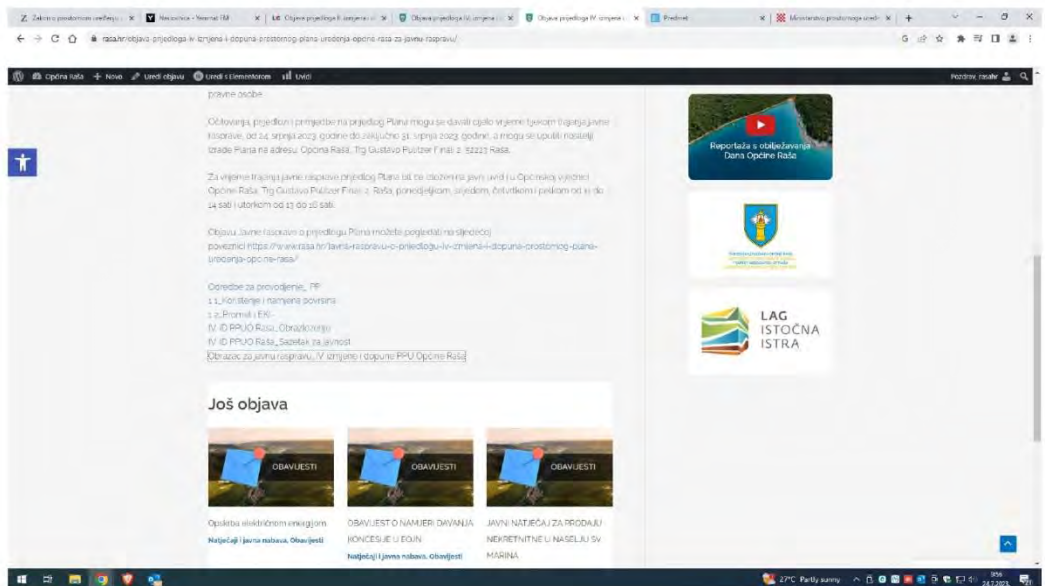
Z Zakon o prostornom uređenju | Naslovnica - Narodne | Objava prijedloga II. izmjena i d | Objava prijedloga IV. izmjena | Objava prijedloga IV. izmjena i | Predmet | Ministarstvo prostornoga uređ

rasa.hr/objava-prijedloga-iv-izmjena-i-dopuna-prostornog-plana-uredenja-opcine-rasa-za-javnu-raspravu/

Općina Raša + Novo Uredi objavu Uredi s Elementorom Uvidi

Pozdrav, rasafc

pravne osobe.

Očitovanja, prijedlozi i primjedbe na prijedlog Plana mogu se davati cijelo vrijeme tijekom trajanja javne rasprave, od 24. srpnja 2023. godine do zaključno 31. srpnja 2023. godine, a mogu se upućivati nositelji izrade Plana na adresu: Općina Raša, Trg Gustavo Pulitzer Finali 2, 52223 Raša.

Za vrijeme trajanja javne rasprave prijedlog Plana bit će izložen na javni uvid u Općinskoj vijećnici Općine Raša, Trg Gustavo Pulitzer Finali 2, Raša, ponedjeljkom, srijedom, četvrtkom i petkom od 10 do 14 sati i utorkom od 13 do 16 sati.

Objavu javne rasprave o prijedlogu Plana možete pogledati na sljedećoj poveznici https://www.rasa.hr/javna-rasprava-o-prijedlogu-iv-izmjena-i-dopuna-prostornog-plana-uredenja-opcine-rasa/

Odredbe za provođenje_ PP
1.1_Korištenje i namjena površina
1.2_Promet i EKI
IV. ID PPUO Raša_Obrazloženje
IV. ID PPUO Raša_Sažetak za javnost
Obrazac za javnu raspravu_IV. izmjene i dopune PPU Općine Raša

Reportaža s obilježavanja Dana Općine Raša

LAG ISTOČNA ISTRA

Još objava

OBAVIJESTI

OBAVIJESTI

OBAVIJESTI

Opskrba električnom energijom
Natječaji i javna nabava, Obavijesti

OBAVIJEST O NAMJERI DAVANJA KONCESIJE U EOJN
Natječaji i javna nabava, Obavijesti

JAVNI NATJEČAJ ZA PRODAJU NEKRETNINE U NASELJU SV. MARINA

27°C Partly sunny 9:56 24.7.2023.